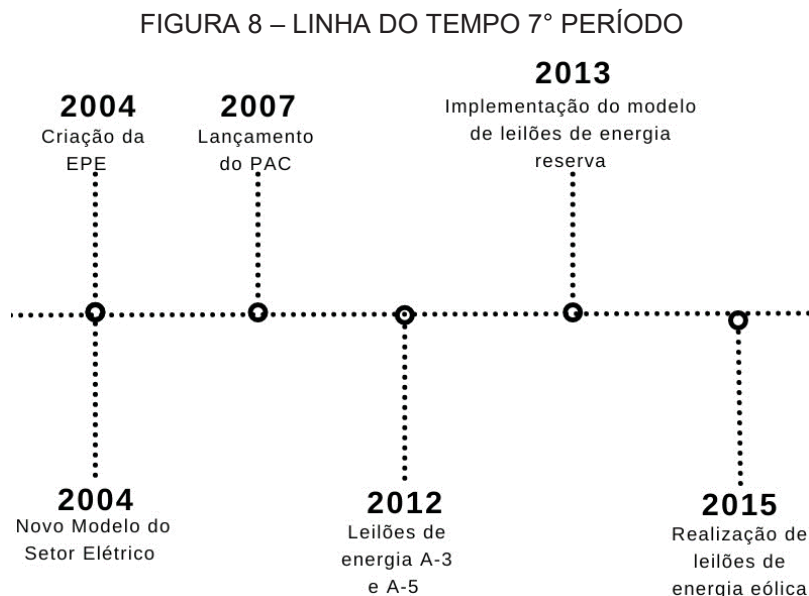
FIGURA 8 – LINHA DO TEMPO 7° PERÍODO

2004
Criação da EPE

2007
Lançamento do PAC

2013
Implementação do modelo de leilões de energia reserva

2004
Novo Modelo do Setor Elétrico

2012
Leilões de energia A-3 e A-5

2015
Realização de leilões de energia eólica